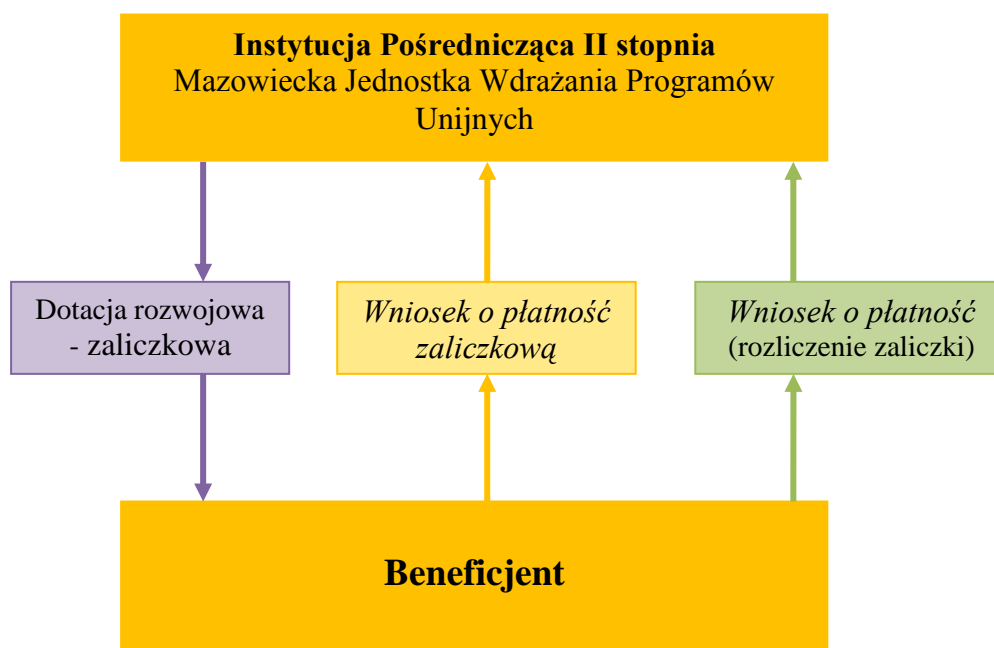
**Instytucja Pośrednicząca II stopnia**
Mazowiecka Jednostka Wdrażania Programów Unijnych

Dotacja rozwojowa - zaliczkowa

*Wniosek o płatność zaliczkową*

*Wniosek o płatność* (rozliczenie zaliczki)

**Beneficjent**